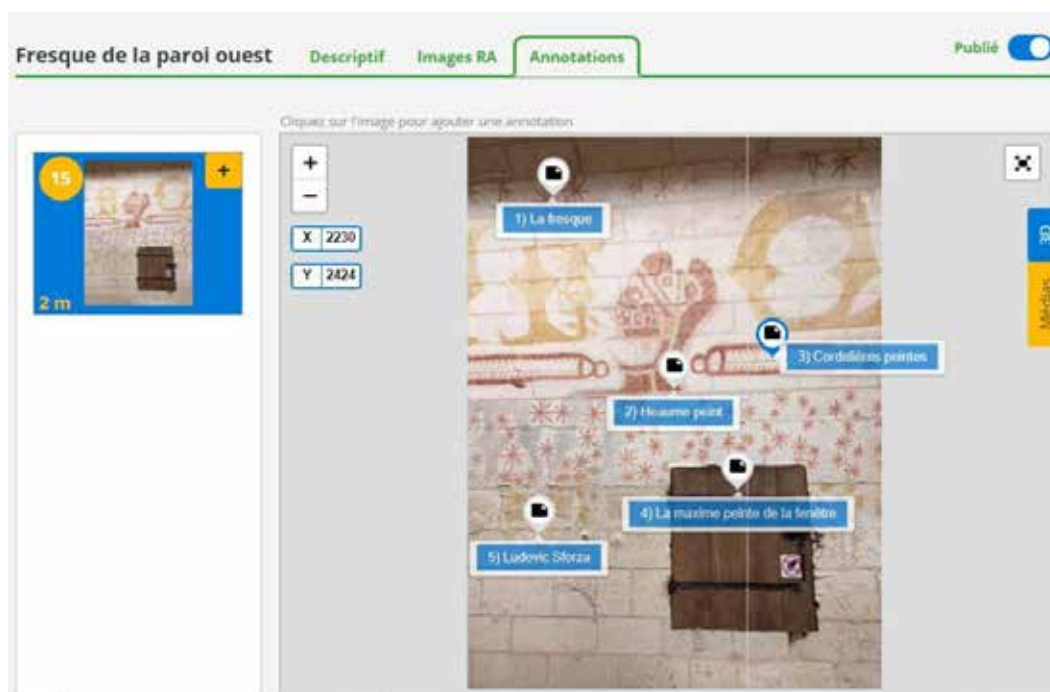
Fresque de la paroi ouest Descriptif Images RA Annotations

Publié

Cliquez sur l'image pour ajouter une annotation

15 +

2 m

+
−

X 2230

Y 2424

1) La fresque

3) Cordelières peintes

2) Heaume peint

4) La maxime peinte de la fenêtre

5) Ludovic Sforza

3D

Médias